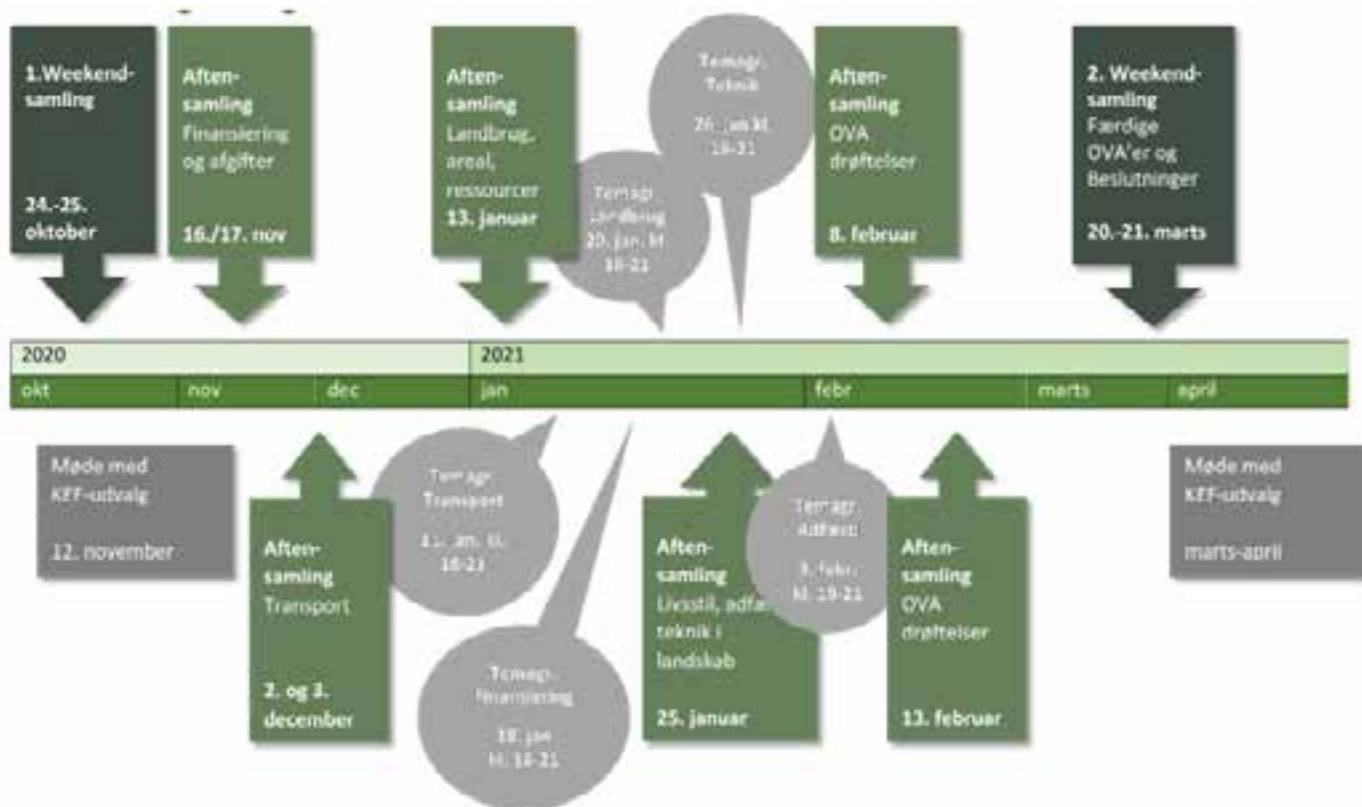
1.Weekend-samling

24.-25. oktober

Aften-samling Finansiering og afgifter

16./17. nov

Aften-samling Landbrug, areal, ressourcer 13. januar

Temagr. Landbrug 20. jan. kl. 18-21

Temagr. Teknik 26. jan kl. 19-21

Aften-samling OVA drøftelser

8. februar

2. Weekend-samling Færdige OVA'er og Beslutninger

20.-21. marts

| 2020 | | | 2021 | | | |
|---|---|---|---|---|---|---|
| okt | nov | dec | jan | febr | marts | april |

Møde med KEF-udvalg

12. november

Aften-samling Transport

2. og 3. december

Temagr. Transport 11. jan. kl. 18-21

Temagr. Finansiering 18. jan kl. 18-21

Aften-samling Livsstil, adfærd, teknik i landskab

25. januar

Temagr. Adfærd 3. febr. kl. 19-21

Aften-samling OVA drøftelser

13. februar

Møde med KEF-udvalg

marts-april